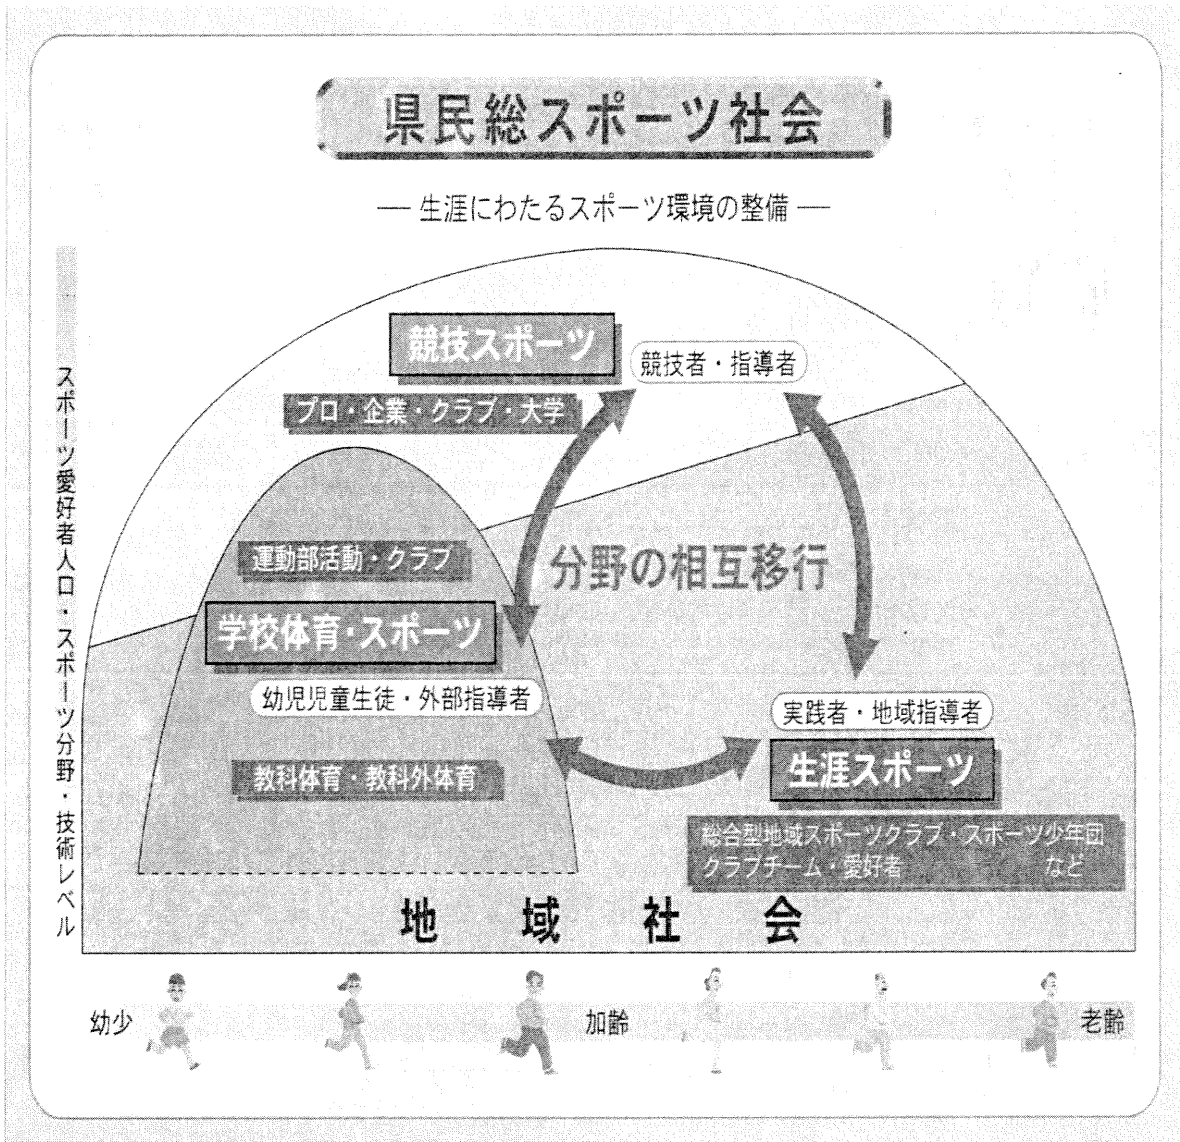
県民総スポーツ社会

— 生涯にわたるスポーツ環境の整備 —

スポーツ愛好者人口・スポーツ分野・技術レベル

競技スポーツ

競技者・指導者

プロ・企業・クラブ・大学

運動部活動・クラブ

分野の相互移行

学校体育・スポーツ

幼児児童生徒・外部指導者

実践者・地域指導者

教科体育・教科外体育

生涯スポーツ

総合型地域スポーツクラブ・スポーツ少年団
クラブチーム・愛好者 など

地 域 社 会

幼少

加齢

老齢